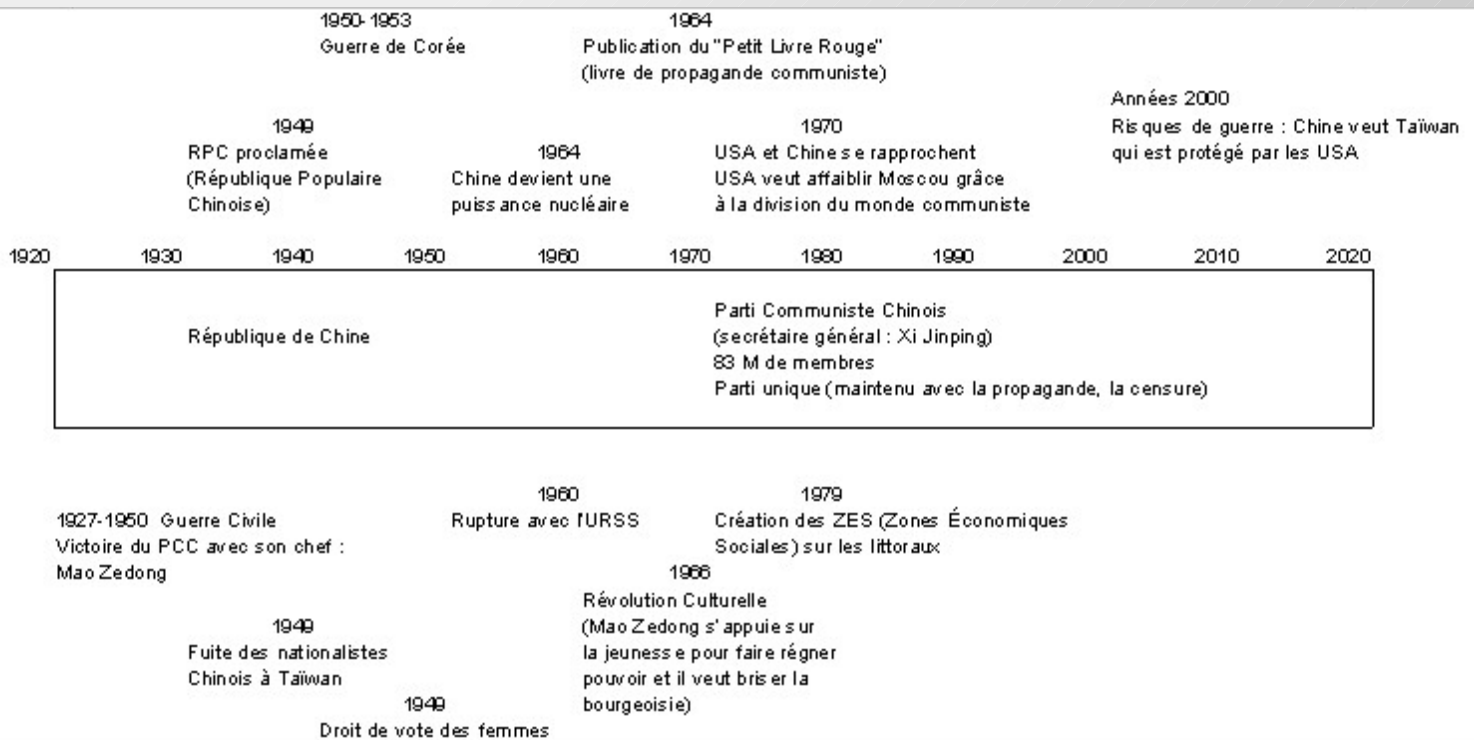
1950-1953
Guerre de Corée

1964
Publication du "Petit Livre Rouge"
(livre de propagande communiste)

Années 2000
Risques de guerre : Chine veut Taïwan qui est protégé par les USA

1949
RPC proclamée
(République Populaire Chinoise)

1964
Chine devient une puissance nucléaire

1970
USA et Chine se rapprochent
USA veut affaiblir Moscou grâce à la division du monde communiste

1920 1930 1940 1950 1960 1970 1980 1990 2000 2010 2020

République de Chine

Parti Communiste Chinois
(secrétaire général : Xi Jinping)
83 M de membres
Parti unique (maintenu avec la propagande, la censure)

1927-1950 Guerre Civile
Victoire du PCC avec son chef :
Mao Zedong

1960
Rupture avec l'URSS

1979
Création des ZES (Zones Économiques Sociales) sur les littoraux

1966
Révolution Culturelle
(Mao Zedong s'appuie sur la jeunesse pour faire régner pouvoir et il veut briser la bourgeoisie)

1949
Fuite des nationalistes Chinois à Taïwan

1949
Droit de vote des femmes